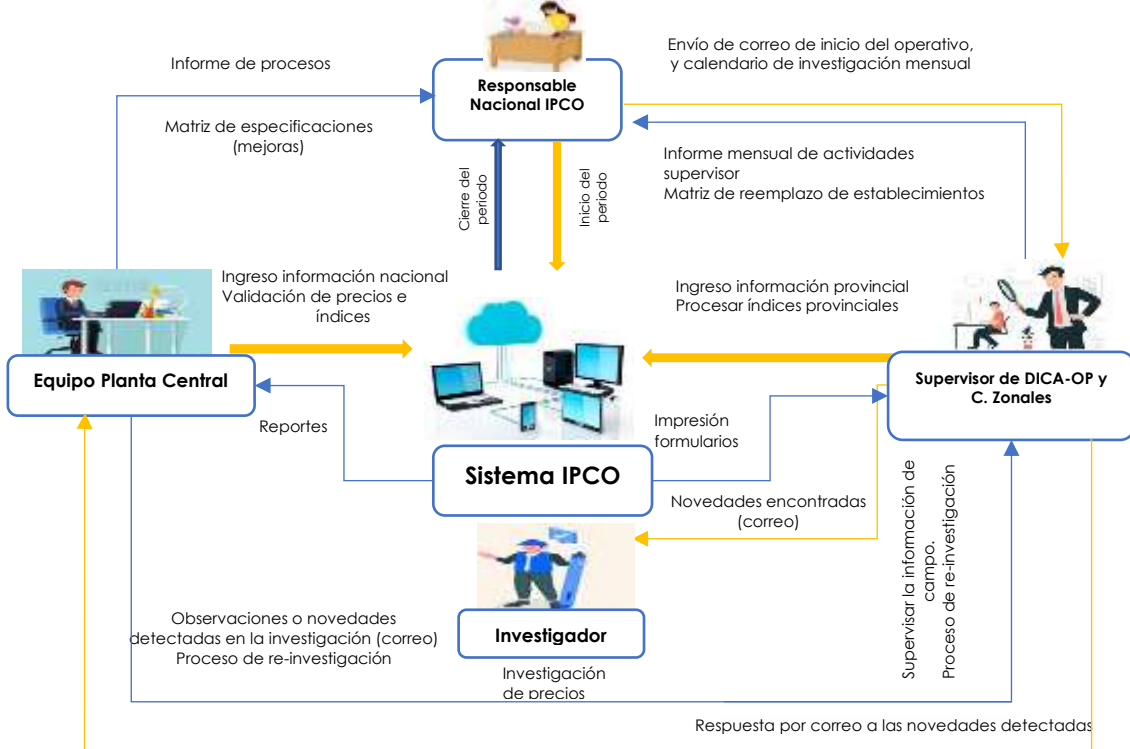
Informe de procesos

Responsable Nacional IPCO

Envío de correo de inicio del operativo, y calendario de investigación mensual

Matriz de especificaciones (mejoras)

Cierre del periodo

Inicio del periodo

Informe mensual de actividades supervisor
Matriz de reemplazo de establecimientos

Ingreso información nacional
Validación de precios e índices

Ingreso información provincial
Procesar índices provinciales

Equipo Planta Central

Supervisor de DICA-OP y C. Zonales

Reportes

Impresión formularios

Sistema IPCO

Novedades encontradas (correo)

Supervisar la información de campo.
Proceso de re-investigación

Observaciones o novedades detectadas en la investigación (correo)
Proceso de re-investigación

Investigador

Investigación de precios

Respuesta por correo a las novedades detectadas